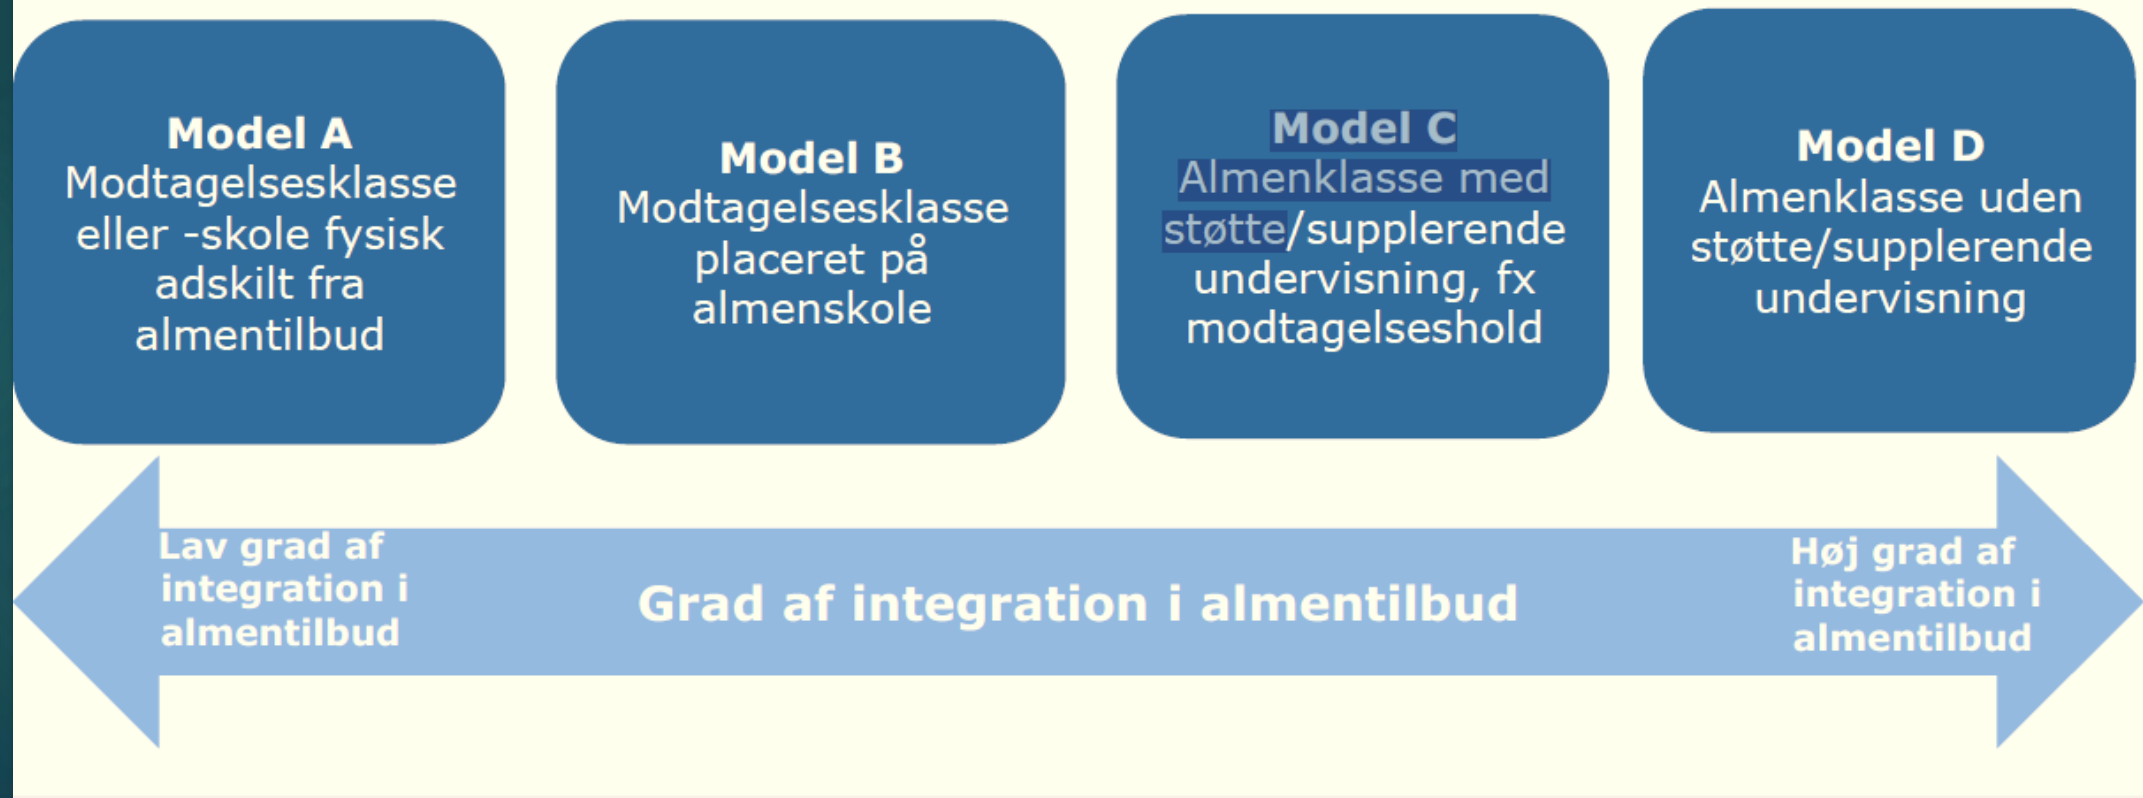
**Model A**
Modtagelsesklasse eller -skole fysisk adskilt fra almentilbud

**Model B**
Modtagelsesklasse placeret på almenskole

**Model C**
Almenklasse med støtte/supplerende undervisning, fx modtagelseshold

**Model D**
Almenklasse uden støtte/supplerende undervisning

Lav grad af integration i almentilbud

Grad af integration i almentilbud

Høj grad af integration i almentilbud